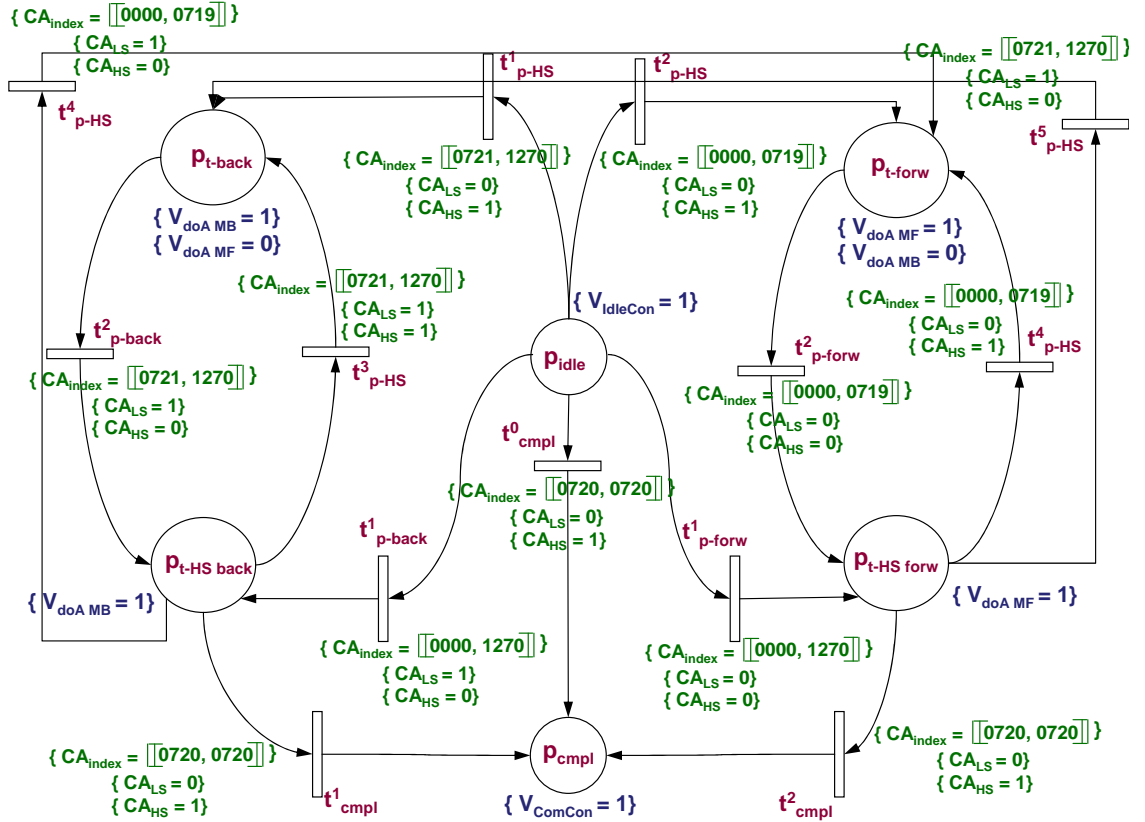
$\{ CA_{index} = [\![0000, 0719]\!] \}$
$\{ CA_{LS} = 1 \}$
$\{ CA_{HS} = 0 \}$

$t^4_{p\text{-}HS}$

$t^1_{p\text{-}HS}$

$t^2_{p\text{-}HS}$

$\{ CA_{index} = [\![0721, 1270]\!] \}$
$\{ CA_{LS} = 1 \}$
$\{ CA_{HS} = 0 \}$

$t^5_{p\text{-}HS}$

$p_{t\text{-}back}$

$\{ CA_{index} = [\![0721, 1270]\!] \}$
$\{ CA_{LS} = 0 \}$
$\{ CA_{HS} = 1 \}$

$\{ CA_{index} = [\![0000, 0719]\!] \}$
$\{ CA_{LS} = 0 \}$
$\{ CA_{HS} = 1 \}$

$p_{t\text{-}forw}$

$\{ V_{doA\ MB} = 1 \}$
$\{ V_{doA\ MF} = 0 \}$

$\{ V_{doA\ MF} = 1 \}$
$\{ V_{doA\ MB} = 0 \}$

$\{ CA_{index} = [\![0721, 1270]\!] \}$
$\{ CA_{LS} = 1 \}$
$\{ CA_{HS} = 1 \}$

$\{ V_{IdleCon} = 1 \}$

$\{ CA_{index} = [\![0000, 0719]\!] \}$
$\{ CA_{LS} = 0 \}$
$\{ CA_{HS} = 1 \}$

$t^2_{p\text{-}back}$

$t^3_{p\text{-}HS}$

$p_{idle}$

$t^2_{p\text{-}forw}$

$t^4_{p\text{-}HS}$

$\{ CA_{index} = [\![0721, 1270]\!] \}$
$\{ CA_{LS} = 1 \}$
$\{ CA_{HS} = 0 \}$

$\{ CA_{index} = [\![0000, 0719]\!] \}$
$\{ CA_{LS} = 0 \}$
$\{ CA_{HS} = 0 \}$

$t^0_{cmpl}$

$\{ CA_{index} = [\![0720, 0720]\!] \}$
$\{ CA_{LS} = 0 \}$
$\{ CA_{HS} = 1 \}$

$t^1_{p\text{-}back}$

$t^1_{p\text{-}forw}$

$p_{t\text{-}HS\ back}$

$p_{t\text{-}HS\ forw}$

$\{ V_{doA\ MB} = 1 \}$

$\{ V_{doA\ MF} = 1 \}$

$\{ CA_{index} = [\![0000, 1270]\!] \}$
$\{ CA_{LS} = 1 \}$
$\{ CA_{HS} = 0 \}$

$\{ CA_{index} = [\![0000, 1270]\!] \}$
$\{ CA_{LS} = 0 \}$
$\{ CA_{HS} = 0 \}$

$\{ CA_{index} = [\![0720, 0720]\!] \}$
$\{ CA_{LS} = 0 \}$
$\{ CA_{HS} = 1 \}$

$p_{cmpl}$

$\{ CA_{index} = [\![0720, 0720]\!] \}$
$\{ CA_{LS} = 0 \}$
$\{ CA_{HS} = 1 \}$

$t^1_{cmpl}$

$\{ V_{ComCon} = 1 \}$

$t^2_{cmpl}$